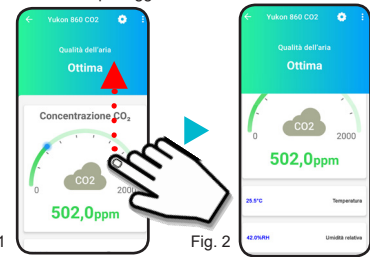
Yukon 860 CO2

Qualità dell'aria

Ottima

Concentrazione $CO_2$

0

CO2

2000

502,0ppm

1

Fig. 2

Yukon 860 CO2

Qualità dell'aria

Ottima

0

CO2

2000

502,0ppm

25.5°C

Temperatura

42.0%RH

Umidità relativa